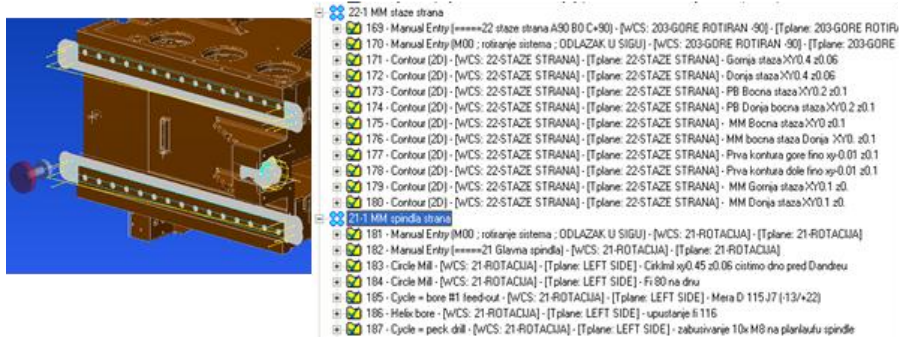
22-1 MM staze strana
169 - Manual Entry (=====22 staze strana A90 B0 C+90) - [WCS: 203-GORE ROTIRAN -90] - [Tplane: 203-GORE ROTIRA
170 - Manual Entry (M00 ; rotiranje sistema ; ODLAZAK U SIGU) - [WCS: 203-GORE ROTIRAN -90] - [Tplane: 203-GORE
171 - Contour (2D) - [WCS: 22-STAZE STRANA] - [Tplane: 22-STAZE STRANA] - Gornja staza XY0.4 z0.06
172 - Contour (2D) - [WCS: 22-STAZE STRANA] - [Tplane: 22-STAZE STRANA] - Donja staza XY0.4 z0.06
173 - Contour (2D) - [WCS: 22-STAZE STRANA] - [Tplane: 22-STAZE STRANA] - PB Bocna staza XY0.2 z0.1
174 - Contour (2D) - [WCS: 22-STAZE STRANA] - [Tplane: 22-STAZE STRANA] - PB Donja bocna staza XY0.2 z0.1
175 - Contour (2D) - [WCS: 22-STAZE STRANA] - [Tplane: 22-STAZE STRANA] - MM Bocna staza XY0.2 z0.1
176 - Contour (2D) - [WCS: 22-STAZE STRANA] - [Tplane: 22-STAZE STRANA] - MM bocna staza Donja XY0. z0.1
177 - Contour (2D) - [WCS: 22-STAZE STRANA] - [Tplane: 22-STAZE STRANA] - Prva kontura gore fino xy-0.01 z0.1
178 - Contour (2D) - [WCS: 22-STAZE STRANA] - [Tplane: 22-STAZE STRANA] - Prva kontura dole fino xy-0.01 z0.1
179 - Contour (2D) - [WCS: 22-STAZE STRANA] - [Tplane: 22-STAZE STRANA] - MM Gornja staza XY0.1 z0.
180 - Contour (2D) - [WCS: 22-STAZE STRANA] - [Tplane: 22-STAZE STRANA] - MM Donja staza XY0.1 z0.
21-1 MM spindla strana
181 - Manual Entry (M00 ; rotiranje sistema ; ODLAZAK U SIGU) - [WCS: 21-ROTACIJA] - [Tplane: 21-ROTACIJA]
182 - Manual Entry (=====21 Glavna spindla) - [WCS: 21-ROTACIJA] - [Tplane: 21-ROTACIJA]
183 - Circle Mill - [WCS: 21-ROTACIJA] - [Tplane: LEFT SIDE] - Cirklmil xy0.45 z0.06 cistimo dno pred Dandreu
184 - Circle Mill - [WCS: 21-ROTACIJA] - [Tplane: LEFT SIDE] - Fi 80 na dnu
185 - Cycle = bore #1 feed-out - [WCS: 21-ROTACIJA] - [Tplane: LEFT SIDE] - Mera D 115 J7 (-13/+22)
186 - Helix bore - [WCS: 21-ROTACIJA] - [Tplane: LEFT SIDE] - upustanje fi 116
187 - Cycle = peck drill - [WCS: 21-ROTACIJA] - [Tplane: LEFT SIDE] - zabusivanje 10x M8 na planlautu spindle